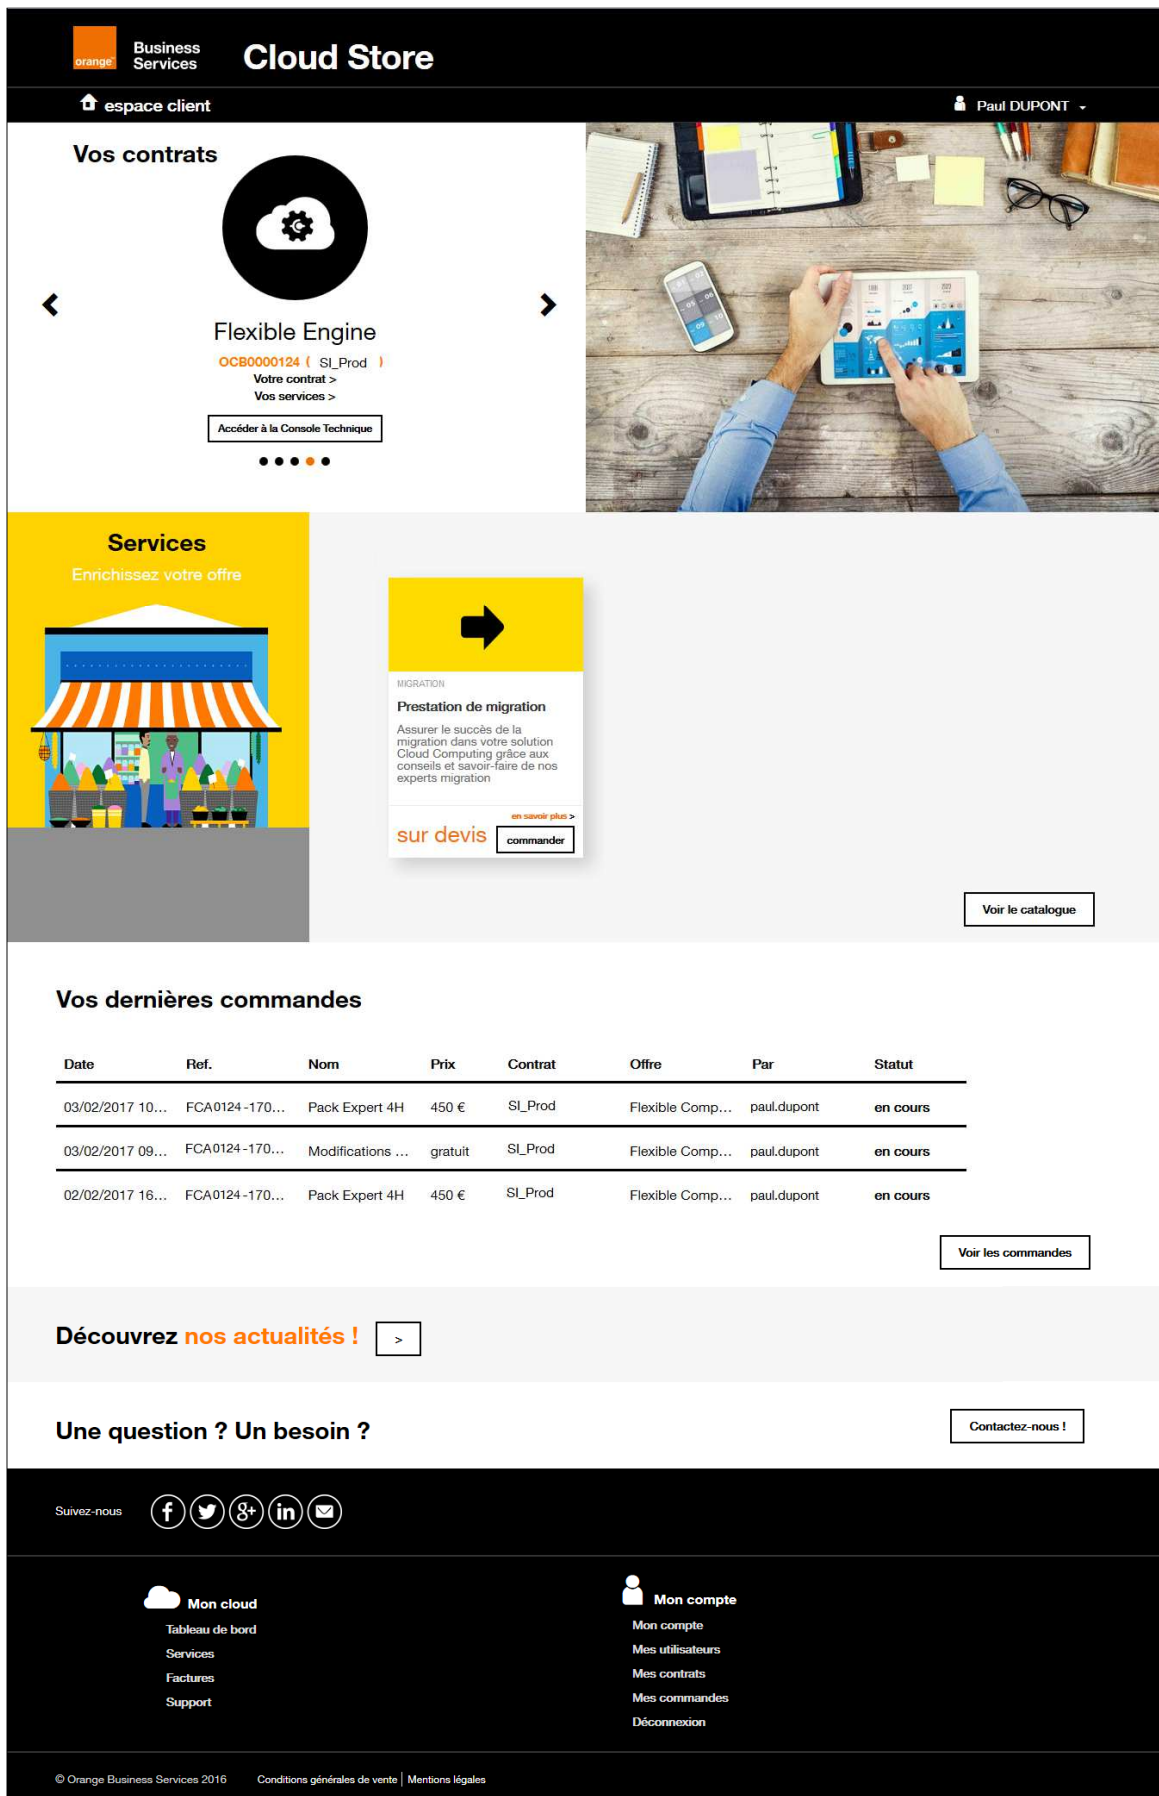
orange

Business Services

Cloud Store

espace client

Paul DUPONT

Vos contrats

Flexible Engine

OCB0000124 ( SI_Prod )

Votre contrat >

Vos services >

Accéder à la Console Technique

Services

Enrichissez votre offre

MIGRATION

Prestation de migration

Assurer le succès de la migration dans votre solution Cloud Computing grâce aux conseils et savoir-faire de nos experts migration

en savoir plus >

sur devis

commander

Voir le catalogue

Vos dernières commandes

| Date | Ref. | Nom | Prix | Contrat | Offre | Par | Statut |
|---|---|---|---|---|---|---|---|
| 03/02/2017 10... | FCA0124-170... | Pack Expert 4H | 450 € | SI_Prod | Flexible Comp... | paul.dupont | en cours |
| 03/02/2017 09... | FCA0124-170... | Modifications ... | gratuit | SI_Prod | Flexible Comp... | paul.dupont | en cours |
| 02/02/2017 16... | FCA0124-170... | Pack Expert 4H | 450 € | SI_Prod | Flexible Comp... | paul.dupont | en cours |

Voir les commandes

Découvrez nos actualités ! >

Une question ? Un besoin ?

Contactez-nous !

Suivez-nous

Mon cloud

Tableau de bord

Services

Factures

Support

Mon compte

Mon compte

Mes utilisateurs

Mes contrats

Mes commandes

Déconnexion

© Orange Business Services 2016

Conditions générales de vente | Mentions légales